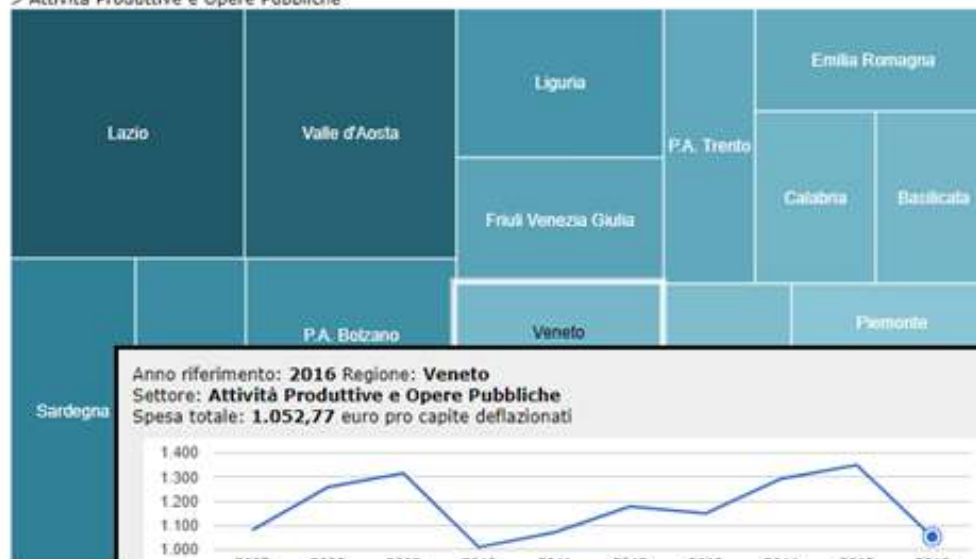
> Attività Produttive e Opere Pubbliche

Lazio

Valle d'Aosta

Liguria

P.A. Trento

Emilia Romagna

Calabria

Basilicata

Friuli Venezia Giulia

Sardegna

P.A. Bolzano

Veneto

Piemonte

Anno riferimento: **2016** Regione: **Veneto**
Settore: **Attività Produttive e Opere Pubbliche**
Spesa totale: **1.052,77** euro pro capite deflazionati

1.400
1.300
1.200
1.100
1.000
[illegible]